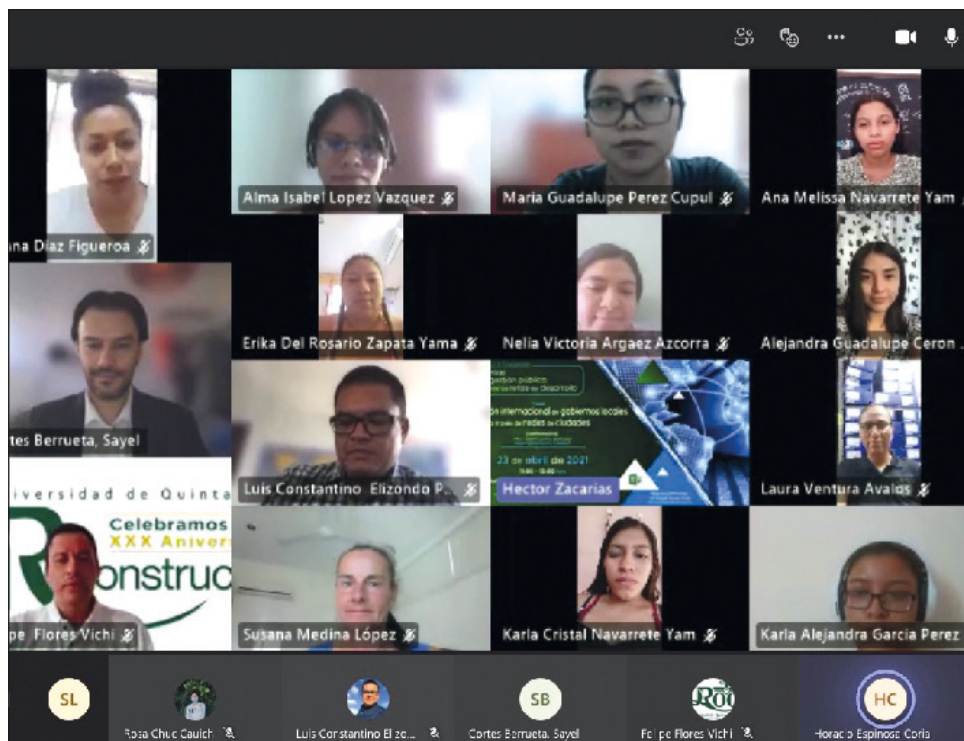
...

ana Diaz Figueroa

Alma Isabel Lopez Vazquez

Maria Guadalupe Perez Cupul

Ana Melissa Navarrete Yam

Erika Del Rosario Zapata Yama

Nelia Victoria Argaez Azcorra

Alejandra Guadalupe Ceron

tes Berrueta, Sayel

Luis Constantino Elizondo P...

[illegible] gestión pública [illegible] de Desarrollo

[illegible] internacional de gobiernos locales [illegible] redes de ciudades

23 de abril de 2021

Hector Zacarias

Laura Ventura Avalos

iversidad de Quinta

Celebramos XXX Aniver

onstruc

pe Flores Vichi

Susana Medina López

Karla Cristal Navarrete Yam

Karla Alejandra Garcia Perez

SL

Rosa Chuc Cauich

Luis Constantino Elizo...

SB

Cortes Berrueta, Sayel

Felipe Flores Vichi

HC

Horacio Espinosa Coria